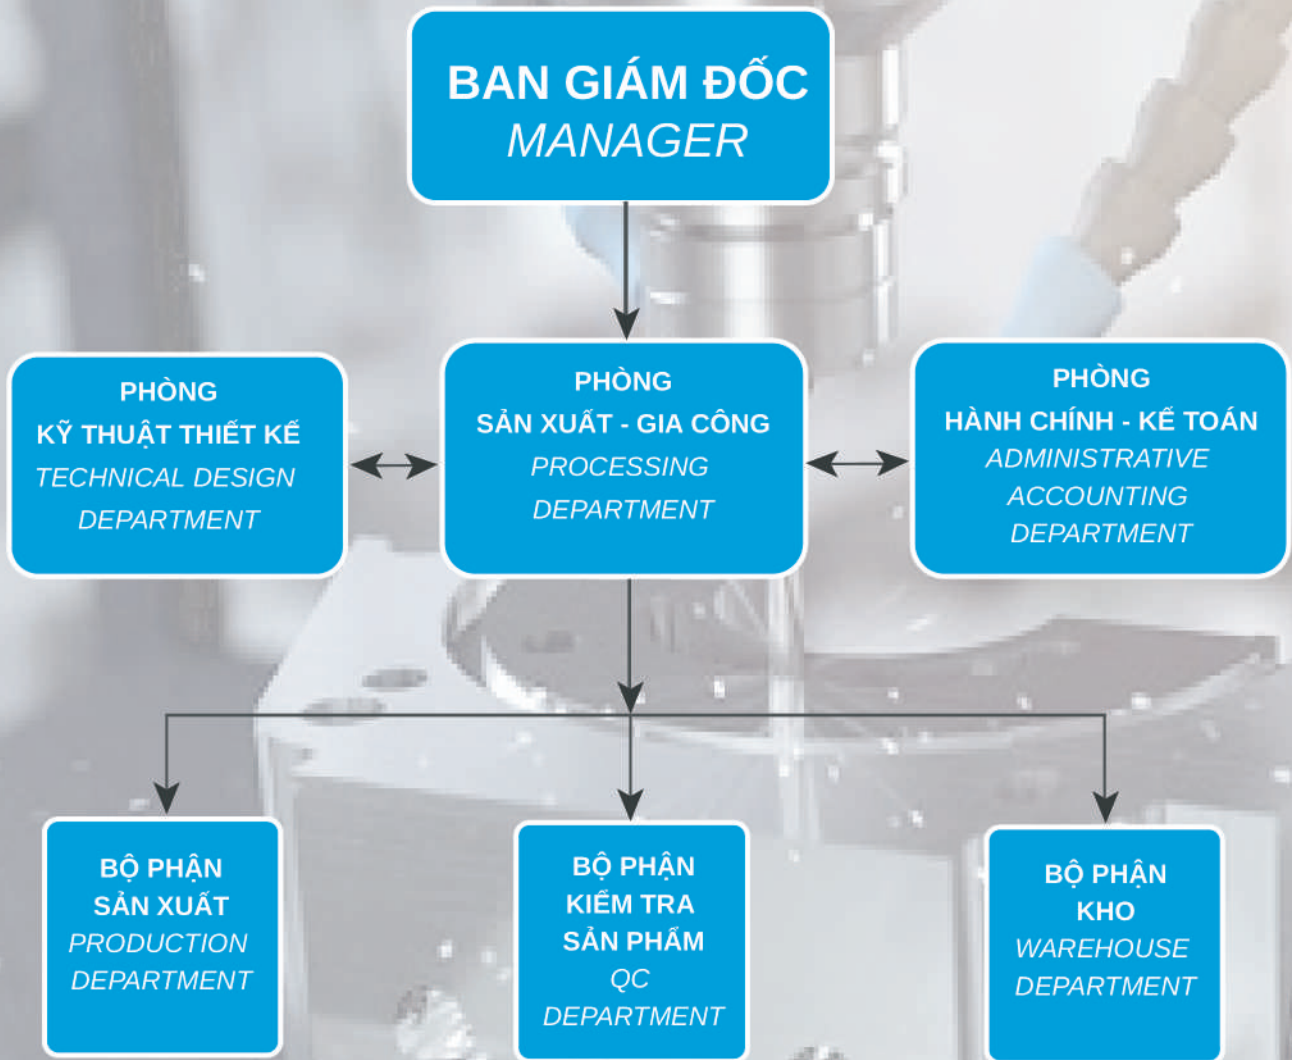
BAN GIÁM ĐỐC
MANAGER

PHÒNG
KỸ THUẬT THIẾT KẾ
TECHNICAL DESIGN DEPARTMENT

PHÒNG
SẢN XUẤT - GIA CÔNG
PROCESSING DEPARTMENT

PHÒNG
HÀNH CHÍNH - KẾ TOÁN
ADMINISTRATIVE ACCOUNTING DEPARTMENT

BỘ PHẬN
SẢN XUẤT
PRODUCTION DEPARTMENT

BỘ PHẬN
KIỂM TRA
SẢN PHẨM
QC
DEPARTMENT

BỘ PHẬN
KHO
WAREHOUSE DEPARTMENT